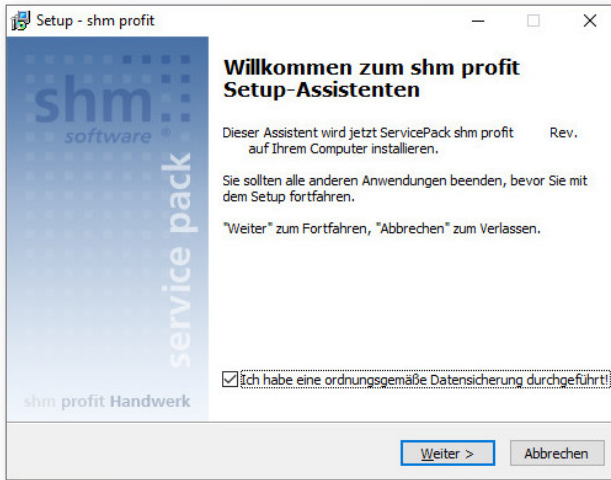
Setup - shm profit

shm
software

service pack

shm profit Handwerk

Willkommen zum shm profit Setup-Assistenten

Dieser Assistent wird jetzt ServicePack shm profit Rev. auf Ihrem Computer installieren.

Sie sollten alle anderen Anwendungen beenden, bevor Sie mit dem Setup fortfahren.

"Weiter" zum Fortfahren, "Abbrechen" zum Verlassen.

Ich habe eine ordnungsgemäße Datensicherung durchgeführt!

Weiter >

Abbrechen